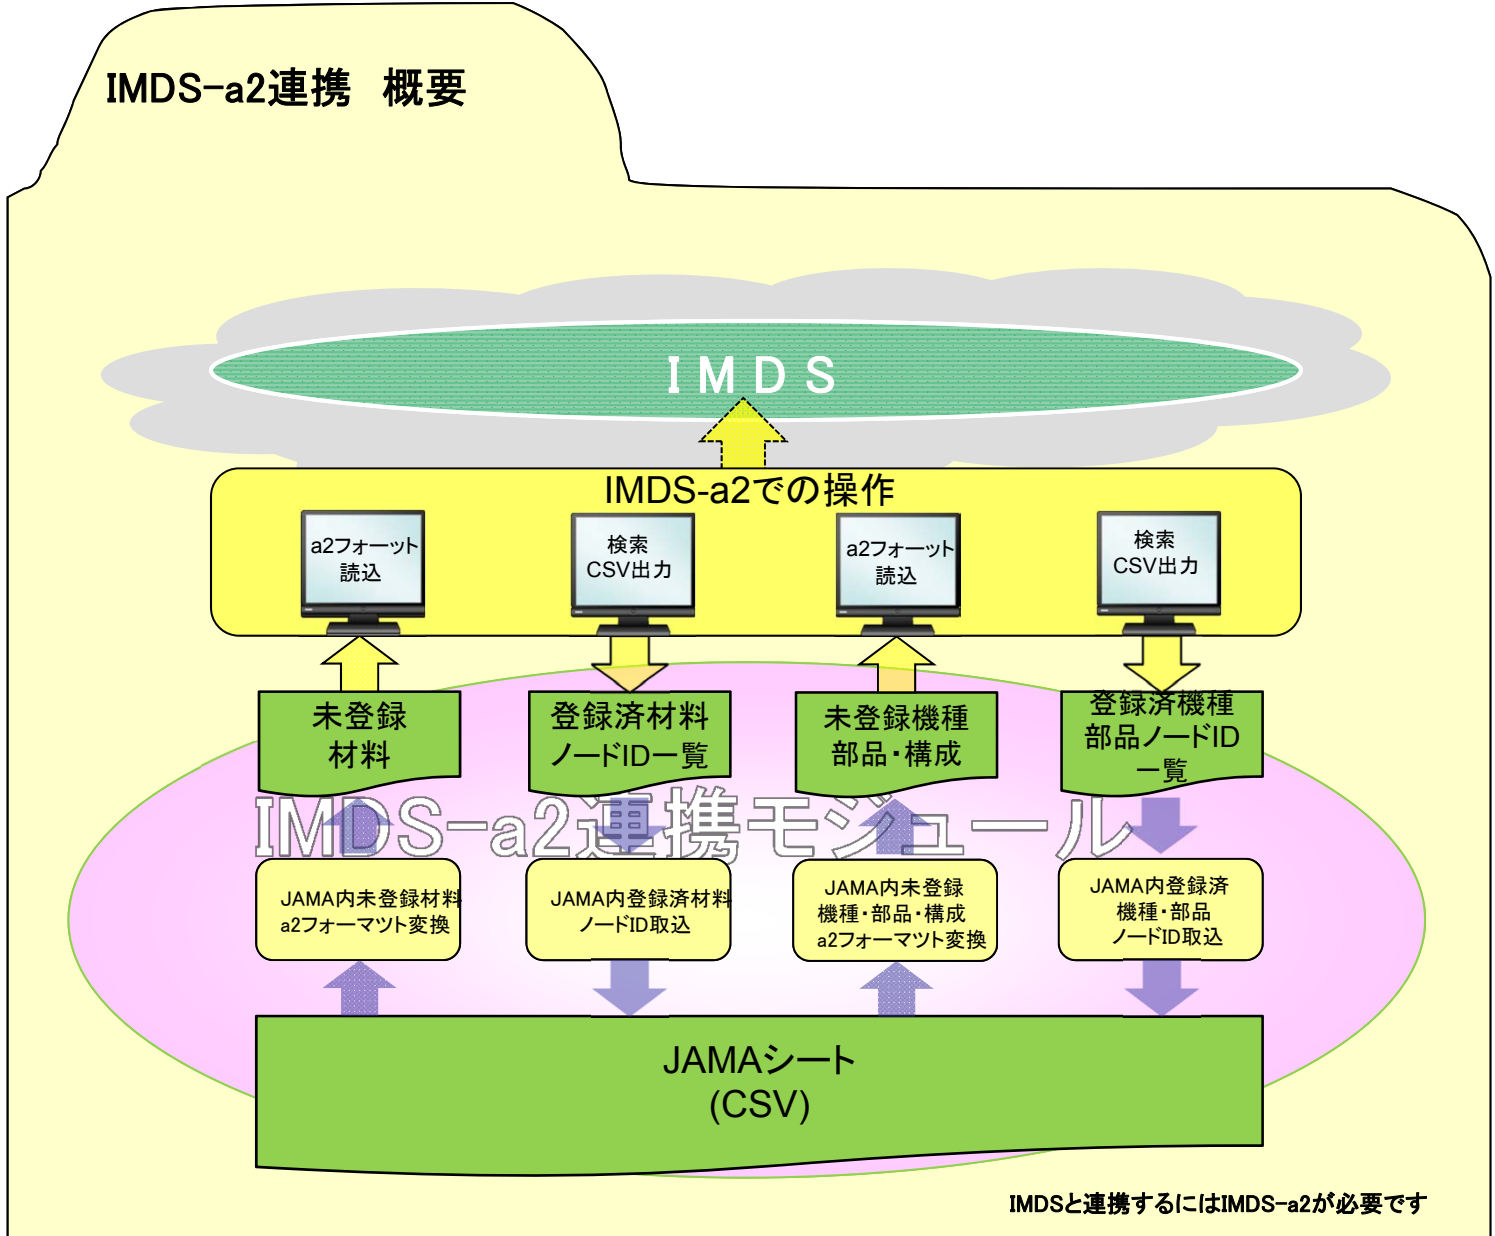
IMDS-a2連携　概要

IMDS

IMDS-a2での操作

a2フォーット読込

検索 CSV出力

a2フォーット読込

検索 CSV出力

未登録材料

登録済材料ノードID一覧

未登録機種部品・構成

登録済機種部品ノードID一覧

IMDS-a2連携モジュール

JAMA内未登録材料 a2フォーマツト変換

JAMA内登録済材料 ノードID取込

JAMA内未登録機種・部品・構成 a2フォーマツト変換

JAMA内登録済機種・部品 ノードID取込

JAMAシート (CSV)

IMDSと連携するにはIMDS-a2が必要です